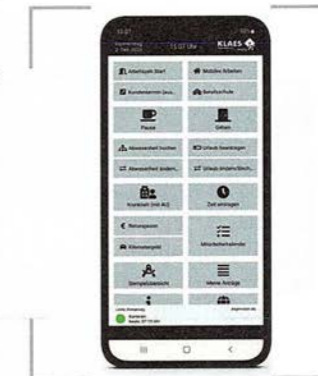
Donnerstag
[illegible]
KLAES

Arbeitszeit Start
Mobiles Arbeiten
Kundentermin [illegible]
Berufsschule
Pause
Gehen
Abwesenheit buchen
Urlaub beantragen
Abwesenheit ändern
Urlaub ändern/lösch...
Kontostand (inkl. AZ)
Zeit anzeigen
Reisespesen
Mitarbeiterkalender
Kilometergeld
Stempelübersicht
Meine Anträge
Letzte Stempelung
Kommen
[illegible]
Angemeldet als